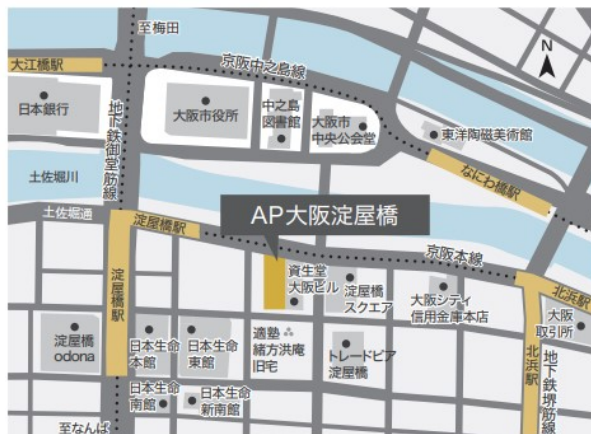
至梅田
N
大江橋駅
京阪中之島線
日本銀行
地下鉄御堂筋線
大阪市役所
中之島図書館
大阪市中央公会堂
東洋陶磁美術館
土佐堀川
なにわ橋駅
土佐堀通
淀屋橋駅
AP大阪淀屋橋
京阪本線
北浜駅
淀屋橋駅
資生堂大阪ビル
淀屋橋スクエア
大阪シティ信用金庫本店
大阪取引所
淀屋橋odona
日本生命本館
日本生命東館
適塾
緒方洪庵旧宅
トレードピア淀屋橋
北浜駅
地下鉄堺筋線
日本生命南館
日本生命新南館
至なんば